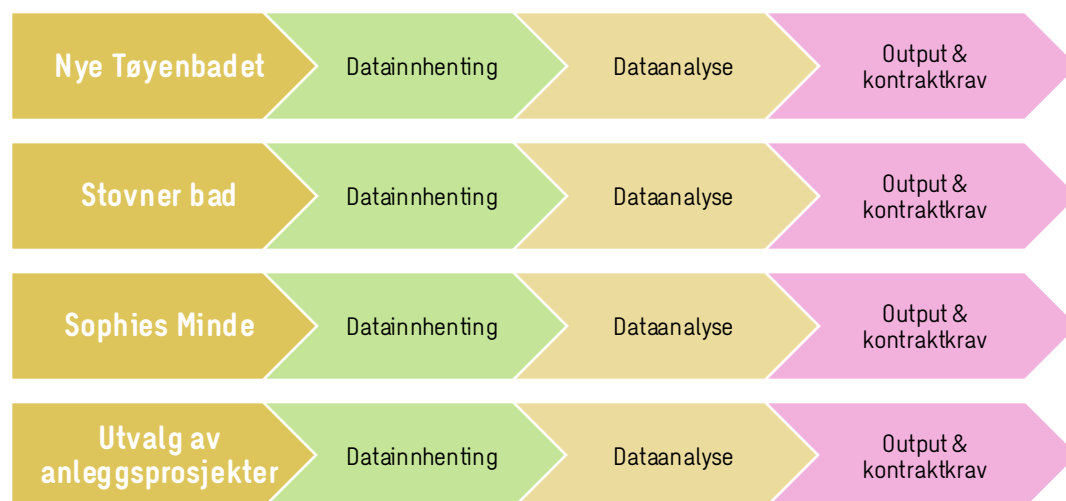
Nye Tøyenbadet
Datainnhenting
Dataanalyse
Output & kontraktkrav

Stovner bad
Datainnhenting
Dataanalyse
Output & kontraktkrav

Sophies Minde
Datainnhenting
Dataanalyse
Output & kontraktkrav

Utvalg av anleggsprosjekter
Datainnhenting
Dataanalyse
Output & kontraktkrav